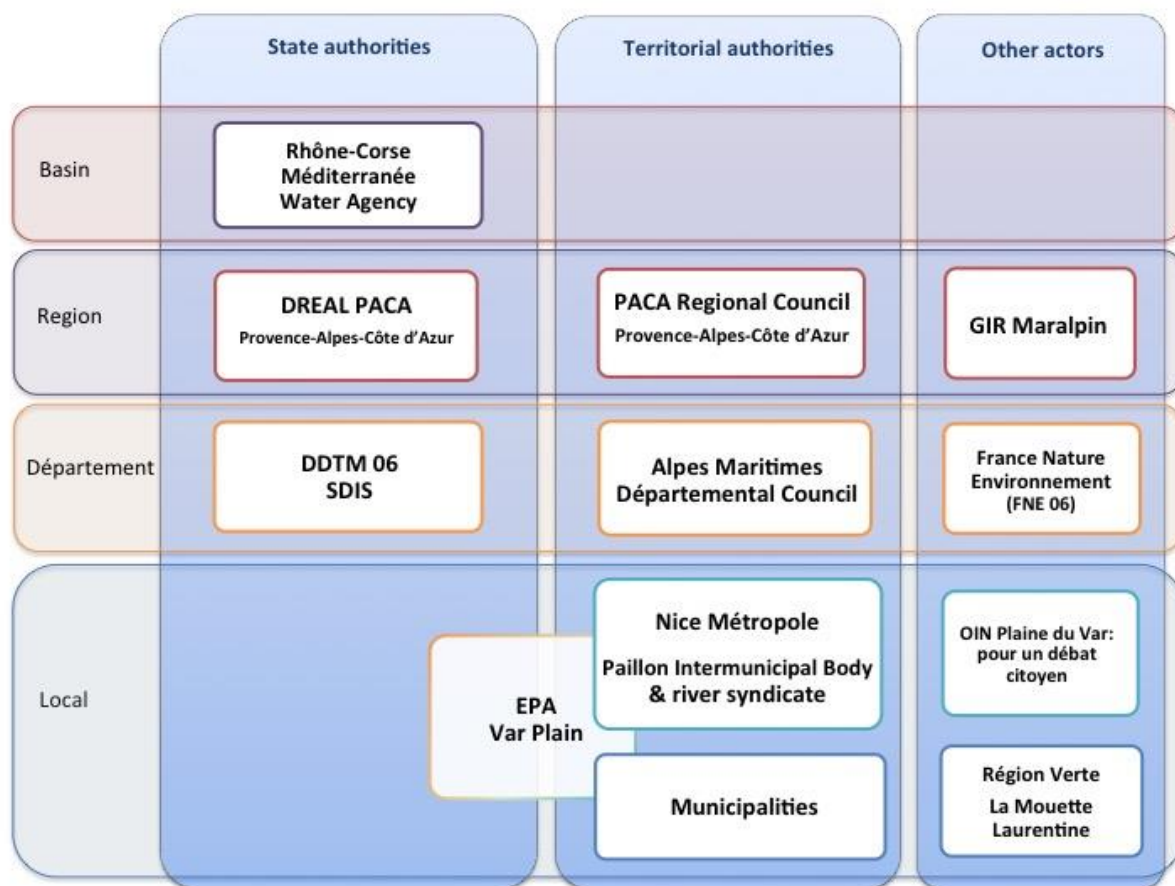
| | State authorities | Territorial authorities | Other actors |
|---|---|---|---|
| Basin | Rhône-Corse Méditerranée Water Agency | | |
| Region | DREAL PACA Provence-Alpes-Côte d'Azur | PACA Regional Council Provence-Alpes-Côte d'Azur | GIR Maralpin |
| Département | DDTM 06 SDIS | Alpes Maritimes Départemental Council | France Nature Environnement (FNE 06) |
| Local | EPA Var Plain | Nice Métropole Paillon Intermunicipal Body & river syndicate | OIN Plaine du Var: pour un débat citoyen |
| | | Municipalities | Région Verte La Mouette Laurentine |